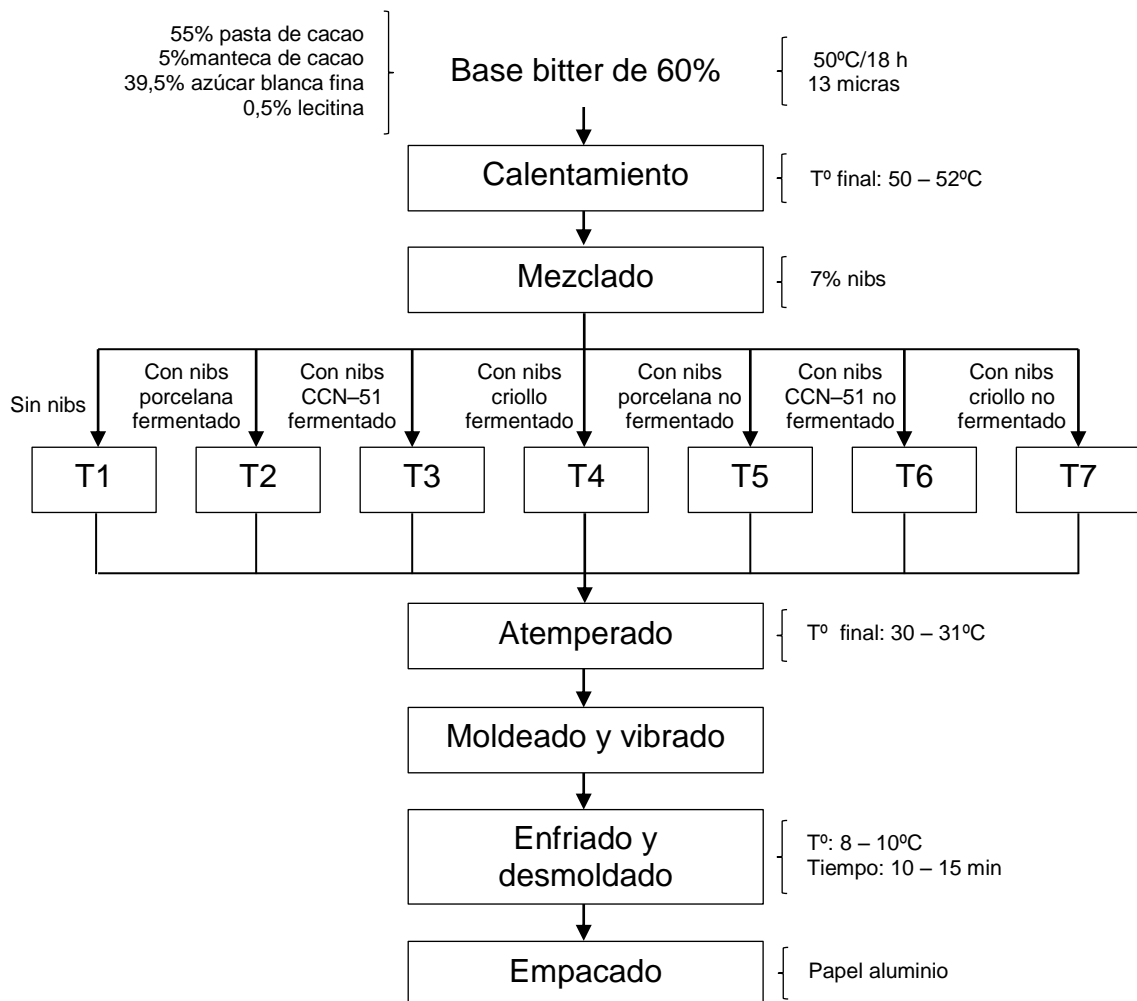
55% pasta de cacao
5%manteca de cacao
39,5% azúcar blanca fina
0,5% lecitina

Base bitter de 60%

50ºC/18 h
13 micras

Calentamiento

Tº final: 50 – 52ºC

Mezclado

7% nibs

Sin nibs

Con nibs porcelana fermentado

Con nibs CCN–51 fermentado

Con nibs criollo fermentado

Con nibs porcelana no fermentado

Con nibs CCN–51 no fermentado

Con nibs criollo no fermentado

T1

T2

T3

T4

T5

T6

T7

Atemperado

Tº final: 30 – 31ºC

Moldeado y vibrado

Enfriado y desmoldado

Tº: 8 – 10ºC
Tiempo: 10 – 15 min

Empacado

Papel aluminio